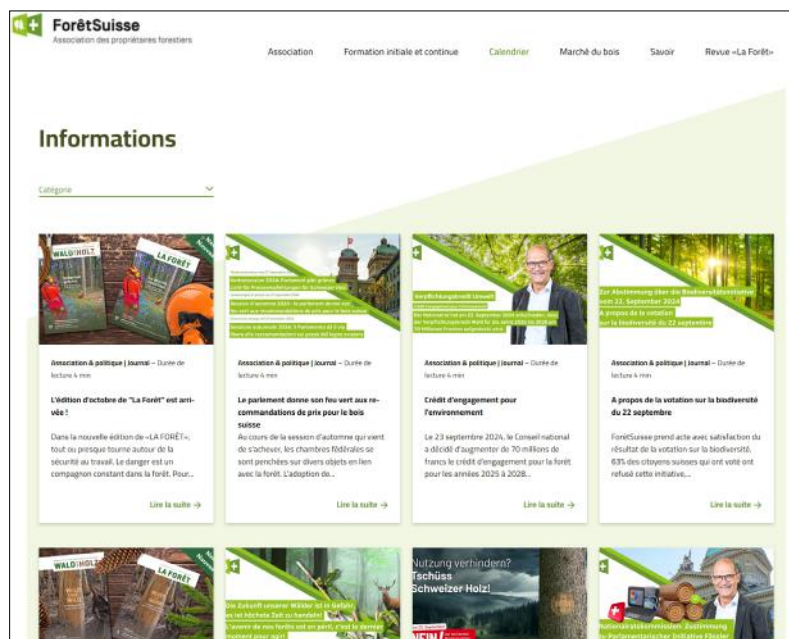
ForêtSuisse
Association des propriétaires forestiers

Association | Formation initiale et continue | Calendrier | Marché du bois | Savoir | Revue «La Forêt»

Informations

Catégorie

WALD UND HOLZ
LA FORÊT

Association & politique | Journal – Durée de lecture 4 min

L'édition d'octobre de "La Forêt" est arrivée !

Dans la nouvelle édition de «LA FORÊT», tout ou presque tourne autour de la sécurité au travail. Le danger est un compagnon constant dans la forêt. Pour...

Lire la suite →

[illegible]

Association & politique | Journal – Durée de lecture 4 min

Le parlement donne son feu vert aux recommandations de prix pour le bois suisse

Au cours de la session d'automne qui vient de s'achever, les chambres fédérales se sont penchées sur divers objets en lien avec la forêt. L'adoption de...

Lire la suite →

Verpflichtungskredit Umwelt

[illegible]

Association & politique | Journal – Durée de lecture 4 min

Crédit d'engagement pour l'environnement

Le 23 septembre 2024, le Conseil national a décidé d'augmenter de 70 millions de francs le crédit d'engagement pour la forêt pour les années 2025 à 2028...

Lire la suite →

Zur Abstimmung über die Biodiversitätsinitiative vom 22. September 2024
A propos de la votation sur la biodiversité du 22 septembre

Association & politique | Journal – Durée de lecture 4 min

A propos de la votation sur la biodiversité du 22 septembre

ForêtSuisse prend acte avec satisfaction du résultat de la votation sur la biodiversité. 63% des citoyens suisses qui ont voté ont refusé cette initiative,...

Lire la suite →

WALD UND HOLZ
LA FORÊT

Die Zukunft unserer Wälder ist in Gefahr, es ist höchste Zeit zu handeln!
L'avenir de nos forêts est en péril, c'est le dernier moment pour agir!

Nutzung verhindern?
Tschüss Schweizer Holz!

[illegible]
Nationalratskommission: Zustimmung zu Parlamentarischer Initiative Fässler